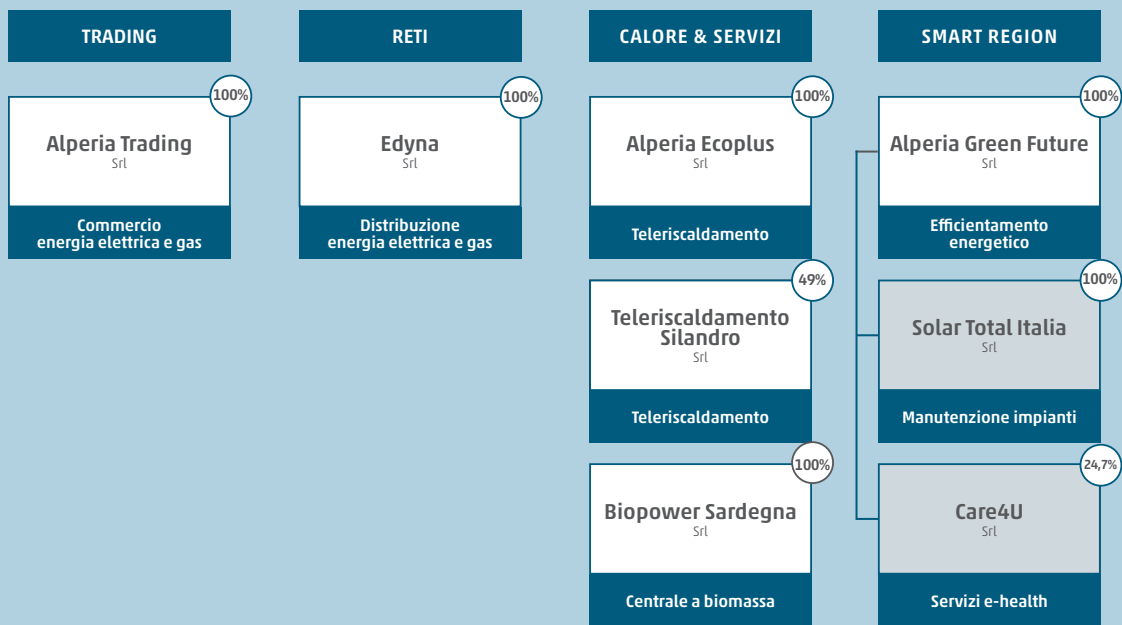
TRADING

100%

Alperia Trading
Srl

Commercio
energia elettrica e gas

RETI

100%

Edyna
Srl

Distribuzione
energia elettrica e gas

CALORE & SERVIZI

100%

Alperia Ecoplus
Srl

Teleriscaldamento

49%

Teleriscaldamento Silandro
Srl

Teleriscaldamento

100%

Biopower Sardegna
Srl

Centrale a biomassa

SMART REGION

100%

Alperia Green Future
Srl

Efficientamento energetico

100%

Solar Total Italia
Srl

Manutenzione impianti

24,7%

Care4U
Srl

Servizi e-health